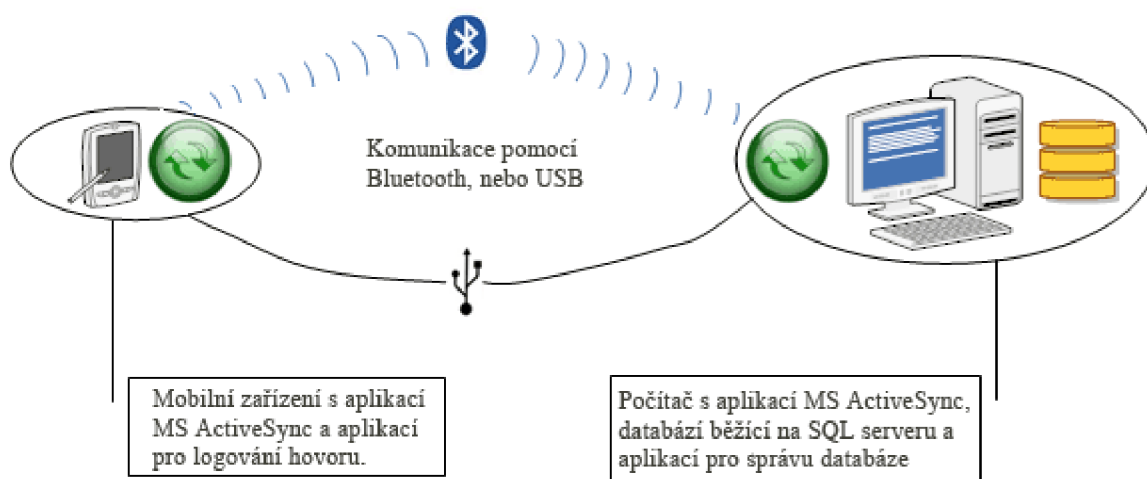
Komunikace pomocí Bluetooth, nebo USB

Mobilní zařízení s aplikací MS ActiveSync a aplikací pro logování hovoru.

Počítač s aplikací MS ActiveSync, databází běžící na SQL serveru a aplikací pro správu databáze